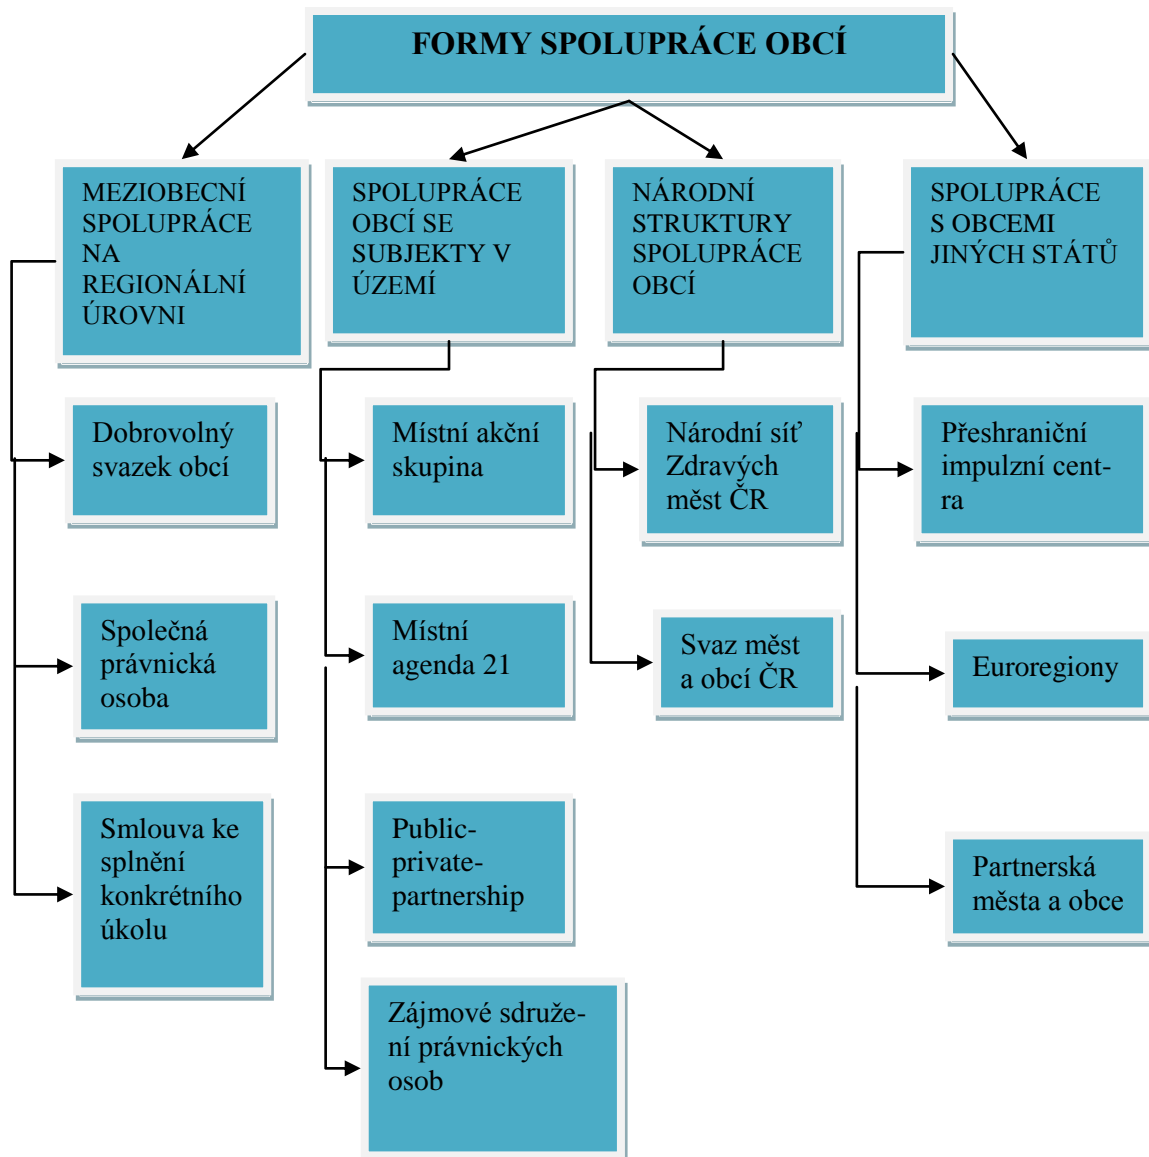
FORMY SPOLUPRÁCE OBCÍ

MEZIOBECNÍ SPOLUPRÁCE NA REGIONÁLNÍ ÚROVNI

Dobrovolný svazek obcí

Společná právnická osoba

Smlouva ke splnění konkrétního úkolu

SPOLUPRÁCE OBCÍ SE SUBJEKTY V ÚZEMÍ

Místní akční skupina

Místní agenda 21

Public-private-partnership

Zájmové sdružení právnických osob

NÁRODNÍ STRUKTURY SPOLUPRÁCE OBCÍ

Národní síť Zdravých měst ČR

Svaz měst a obcí ČR

SPOLUPRÁCE S OBCEMI JINÝCH STÁTŮ

Přeshraniční impulzní centra

Euroregiony

Partnerská města a obce